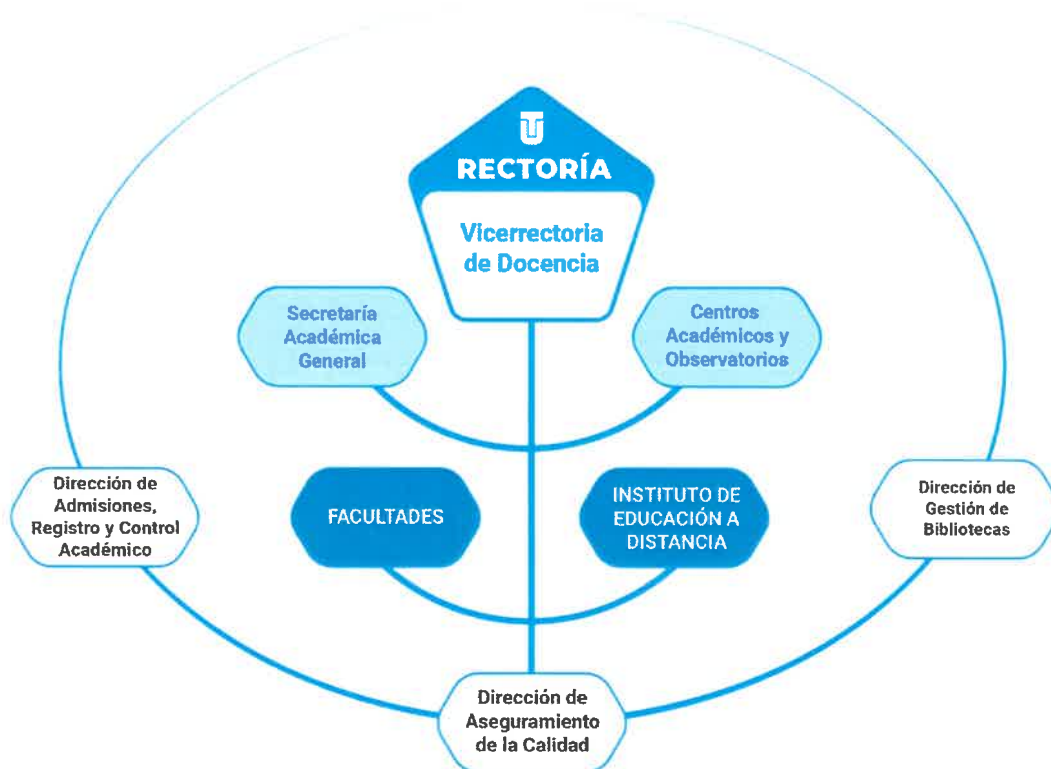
RECTORÍA

Vicerrectoria de Docencia

Secretaría Académica General

Centros Académicos y Observatorios

Dirección de Admisiones, Registro y Control Académico

FACULTADES

INSTITUTO DE EDUCACIÓN A DISTANCIA

Dirección de Gestión de Bibliotecas

Dirección de Aseguramiento de la Calidad